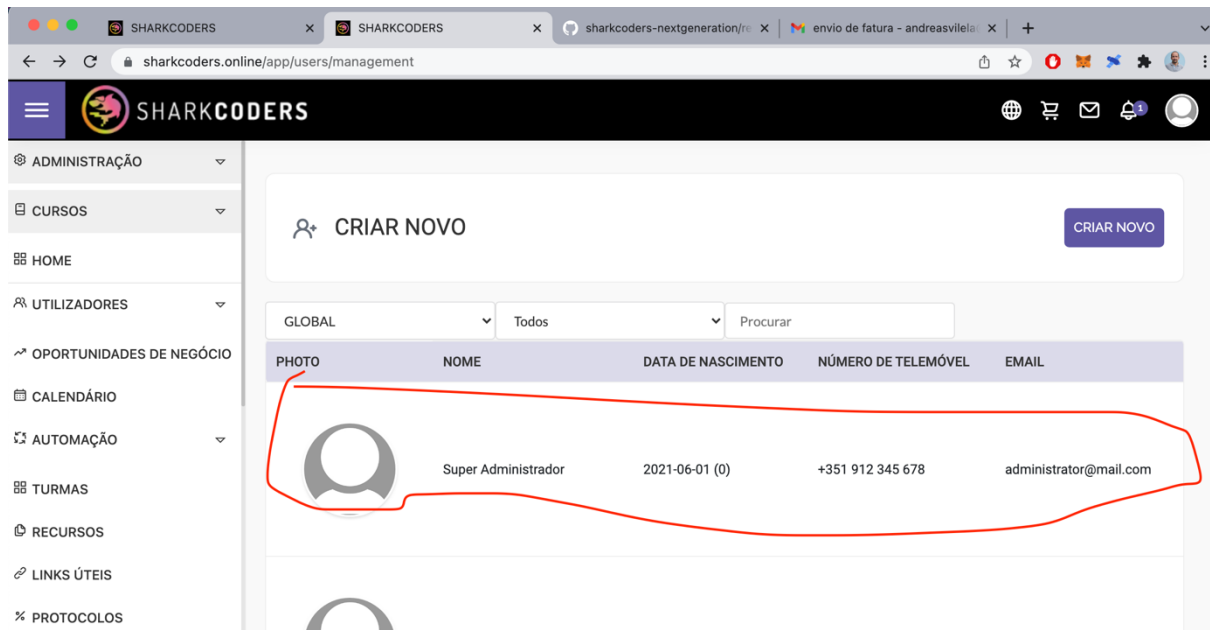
SHARKCODERS ×
SHARKCODERS ×
sharkcoders-nextgeneration/re ×
envio de fatura - andreasvilela ×
+

sharkcoders.online/app/users/management

SHARKCODERS

1

ADMINISTRAÇÃO
CURSOS
HOME
UTILIZADORES
OPORTUNIDADES DE NEGÓCIO
CALENDÁRIO
AUTOMAÇÃO
TURMAS
RECURSOS
LINKS ÚTEIS
PROTOCOLOS

CRIAR NOVO

CRIAR NOVO

GLOBAL
Todos
Procurar

| PHOTO | NOME | DATA DE NASCIMENTO | NÚMERO DE TELEMÓVEL | EMAIL |
|---|---|---|---|---|
| | Super Administrador | 2021-06-01 (0) | +351 912 345 678 | administrator@mail.com |